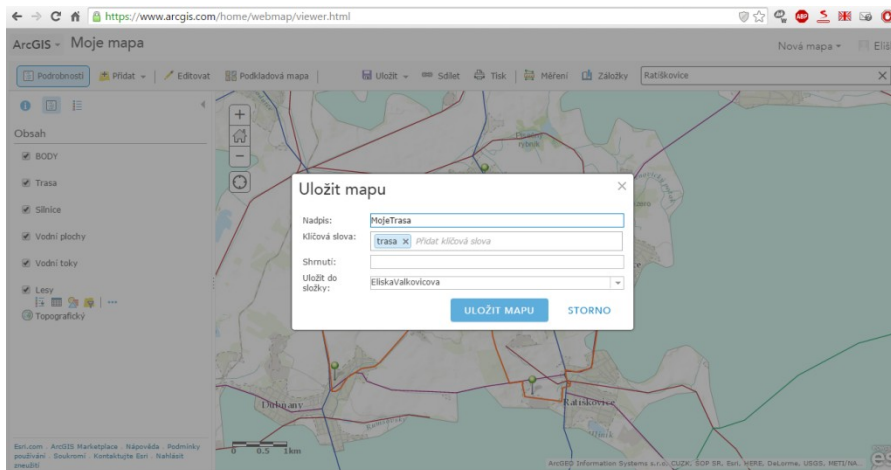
https://www.arcgis.com/home/webmap/viewer.html

ArcGIS · Moje mapa

Nová mapa · Eliš

Podrobnosti | Přidat · | Editovat | Podkladová mapa | Uložit · | Sdílet | Tisk | Měření | Záložky | Ratiškovice

Obsah

BODY

Trasa

Silnice

Vodní plochy

Vodní toky

Lesy

Topografický

Uložit mapu

Nadpis: MojeTrasa

Klíčová slova: trasa × Přidat klíčová slova

Shrnutí:

Uložit do složky: EliskaValkovicova

ULOŽIT MAPU

STORNO

Dubňany

Ratiškovice

0 0.5 1km

Esri.com · ArcGIS Marketplace · Nápověda · Podmínky používání · Soukromí · Kontaktujte Esri · Nahlásit zneužití

ArcGED Information Systems s.r.o., CUZK, SOP SR, Esri, HERE, DeLorme, USGS, METI/NA...